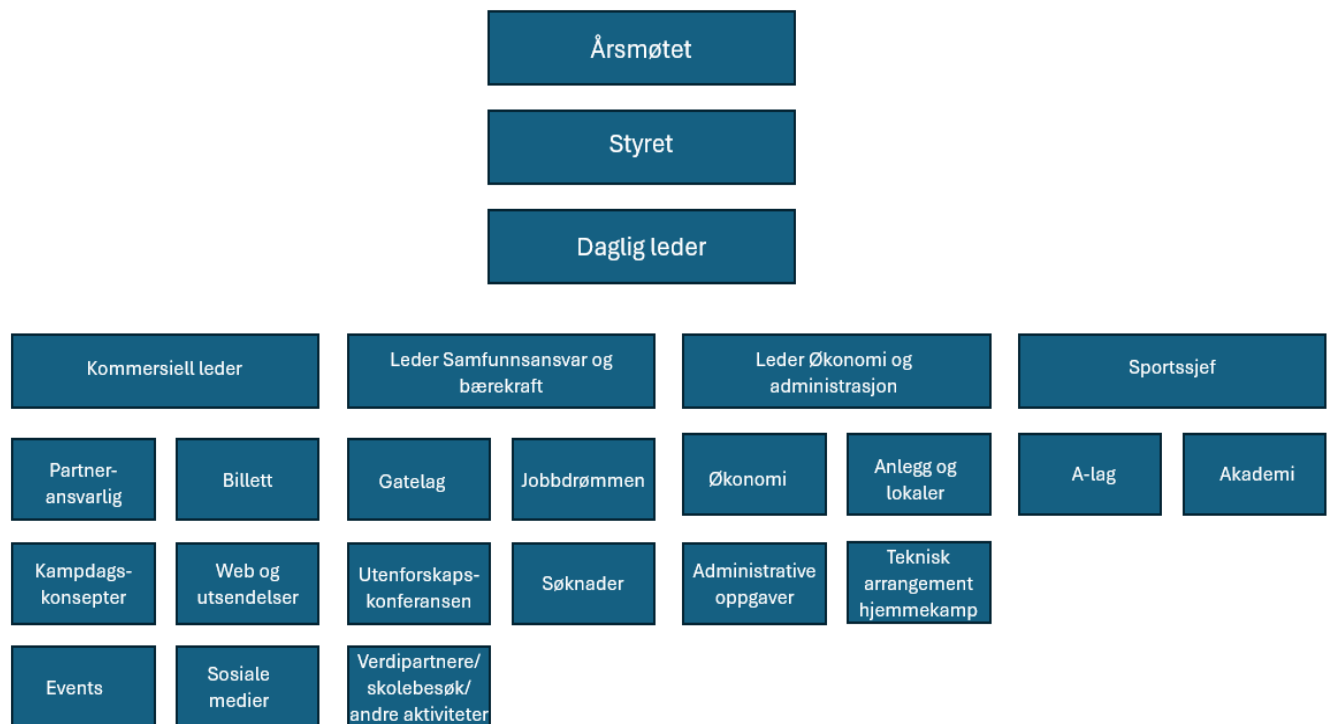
Årsmøtet

Styret

Daglig leder

Kommersiell leder

Partner-ansvarlig

Billett

Kampdags-konsepter

Web og utsendelser

Events

Sosiale medier

Leder Samfunnsansvar og bærekraft

Gatelag

Jobbdrømmen

Utenforskaps-konferansen

Søknader

Verdipartnere/ skolebesøk/ andre aktiviteter

Leder Økonomi og administrasjon

Økonomi

Anlegg og lokaler

Administrative oppgaver

Teknisk arrangement hjemmekamp

Sportssjef

A-lag

Akademi